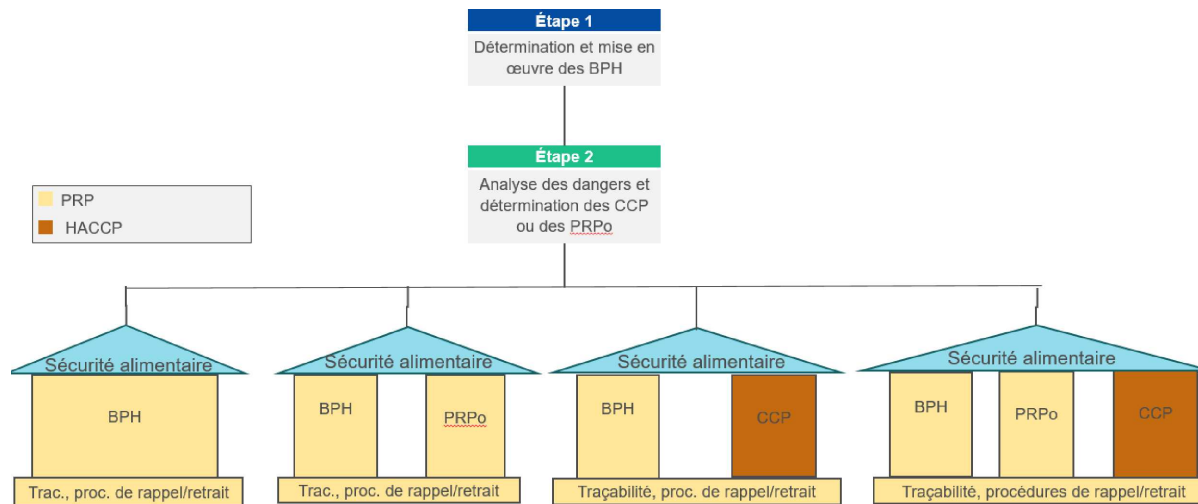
Étape 1
Détermination et mise en œuvre des BPH

Étape 2
Analyse des dangers et détermination des CCP ou des PRPo

PRP
HACCP

Sécurité alimentaire
BPH
Trac., proc. de rappel/retrait

Sécurité alimentaire
BPH
PRPo
Trac., proc. de rappel/retrait

Sécurité alimentaire
BPH
CCP
Traçabilité, proc. de rappel/retrait

Sécurité alimentaire
BPH
PRPo
CCP
Traçabilité, procédures de rappel/retrait